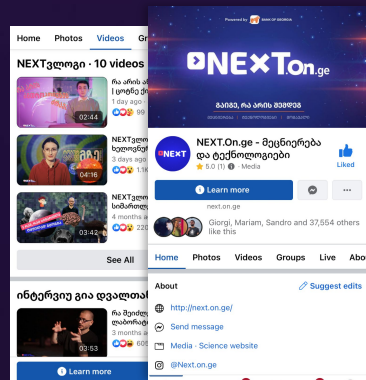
Home Photos Videos Gr

NEXTვლოგი · 10 videos

რა არის ა
| ზუსტ ტ
1 day ago ·

02:44

NEXTვლოგ
ხელოვნებ
3 days ago

04:16

NEXTვლოგ
სიმართლე
4 months a

03:42

See All

ინტერვიუ გია დვალიშ

რა შეიძლ
ლაბორატ

03:53

Learn more

Powered by BANK OF GEORGIA

NEXT.On.ge

გაიგე, რა არის მომავალში

NEXT

NEXT.On.ge - მეცნიერება და ტექნოლოგიები

5.0 (1) · Media

Liked

Learn more

next.on.ge

Giorgi, Mariam, Sandro and 37,554 others like this

Home Photos Videos Groups Live Abo

About

Suggest edits

http://next.on.ge/

Send message

Media · Science website

@Next.on.ge